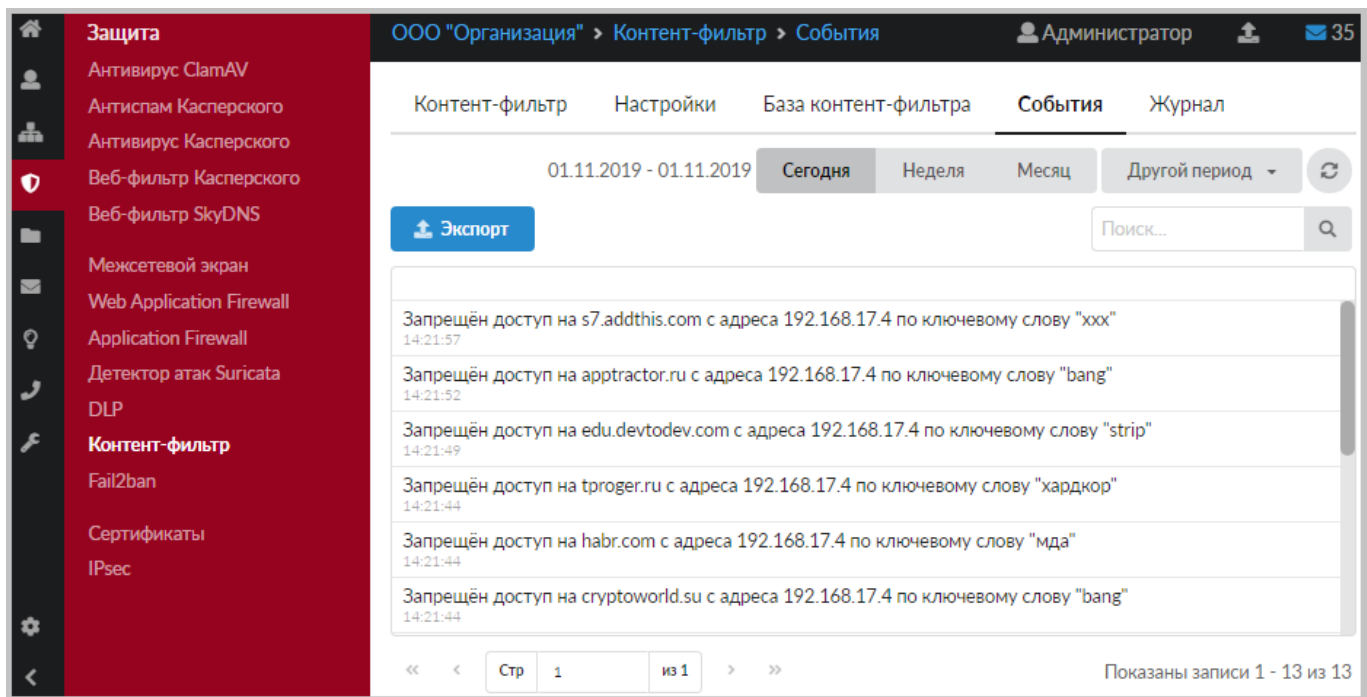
Защита
Антивирус ClamAV
Антиспам Касперского
Антивирус Касперского
Веб-фильтр Касперского
Веб-фильтр SkyDNS

Межсетевой экран
Web Application Firewall
Application Firewall
Детектор атак Suricata
DLP
Контент-фильтр
Fail2ban

Сертификаты
IPsec

ООО "Организация" > Контент-фильтр > События
Администратор
35

Контент-фильтр
Настройки
База контент-фильтра
События
Журнал

01.11.2019 - 01.11.2019
Сегодня
Неделя
Месяц
Другой период

Экспорт
Поиск...

Запрещён доступ на s7.addthis.com с адреса 192.168.17.4 по ключевому слову "xxx"
14:21:57
Запрещён доступ на apptractor.ru с адреса 192.168.17.4 по ключевому слову "bang"
14:21:52
Запрещён доступ на edu.devtodev.com с адреса 192.168.17.4 по ключевому слову "strip"
14:21:49
Запрещён доступ на tproger.ru с адреса 192.168.17.4 по ключевому слову "хардкор"
14:21:44
Запрещён доступ на habr.com с адреса 192.168.17.4 по ключевому слову "мда"
14:21:44
Запрещён доступ на cryptoworld.su с адреса 192.168.17.4 по ключевому слову "bang"
14:21:44

«
‹
Стр
1
из 1
›
»
Показаны записи 1 - 13 из 13